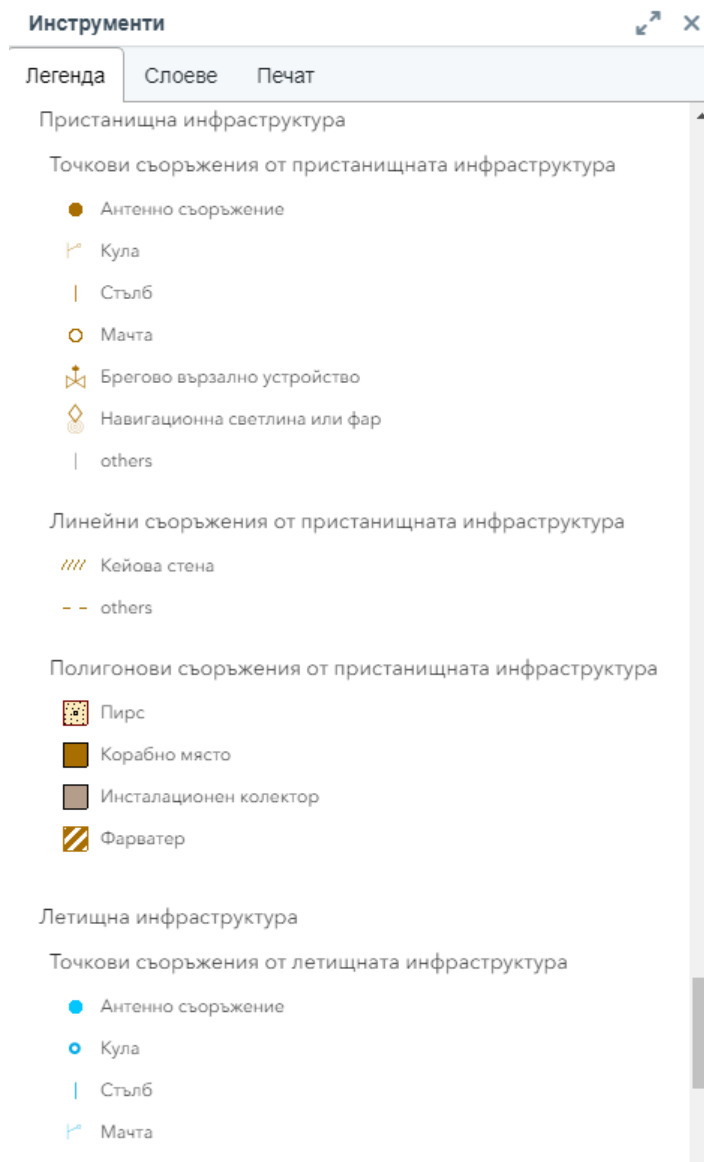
Инструменти

Легенда Слоеве Печат

Пристанищна инфраструктура

Точкови съоръжения от пристанищната инфраструктура

Антенно съоръжение

Кула

Стълб

Мачта

Брегово въразлно устройство

Навигационна светлина или фар

others

Линейни съоръжения от пристанищната инфраструктура

Кейова стена

others

Полигонови съоръжения от пристанищната инфраструктура

Пирс

Корабно място

Инсталационен колектор

Фарватер

Летищна инфраструктура

Точкови съоръжения от летищната инфраструктура

Антенно съоръжение

Кула

Стълб

Мачта